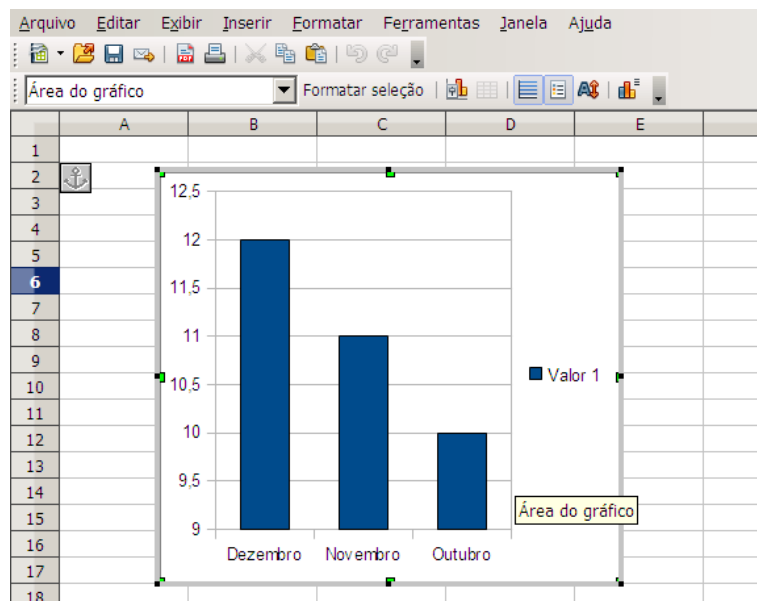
Arquivo Editar Exibir Inserir Formatar Ferramentas Janela Ajuda

Área do gráfico

Formatar seleção

| | A | B | C | D | E |
|---|---|---|---|---|---|
| 1 | | | | | |
| 2 | | | | | |
| 3 | | | | | |
| 4 | | | | | |
| 5 | | | | | |
| 6 | | | | | |
| 7 | | | | | |
| 8 | | | | | |
| 9 | | | | | |
| 10 | | | | | |
| 11 | | | | | |
| 12 | | | | | |
| 13 | | | | | |
| 14 | | | | | |
| 15 | | | | | |
| 16 | | | | | |
| 17 | | | | | |
| 18 | | | | | |

12,5
12
11,5
11
10,5
10
9,5
9

Dezembro Novembro Outubro

Valor 1

Área do gráfico